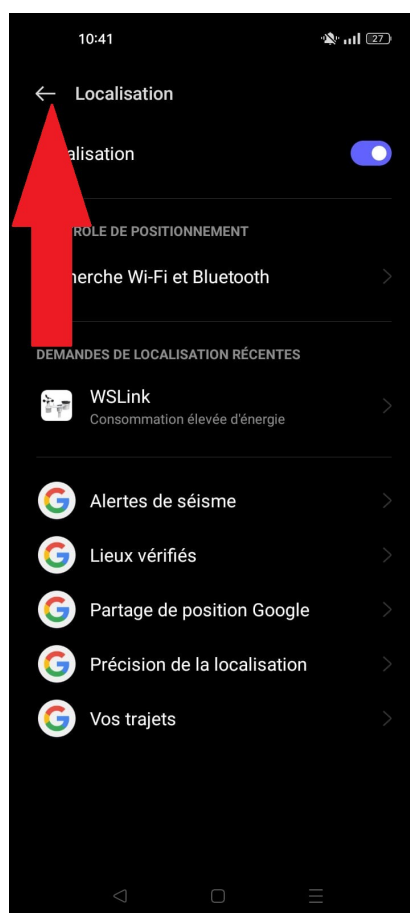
10:41

27

Localisation

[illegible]alisation

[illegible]ROLE DE POSITIONNEMENT

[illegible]herche Wi-Fi et Bluetooth

DEMANDES DE LOCALISATION RÉCENTES

WSLink
Consommation élevée d'énergie

Alertes de séisme

Lieux vérifiés

Partage de position Google

Précision de la localisation

Vos trajets